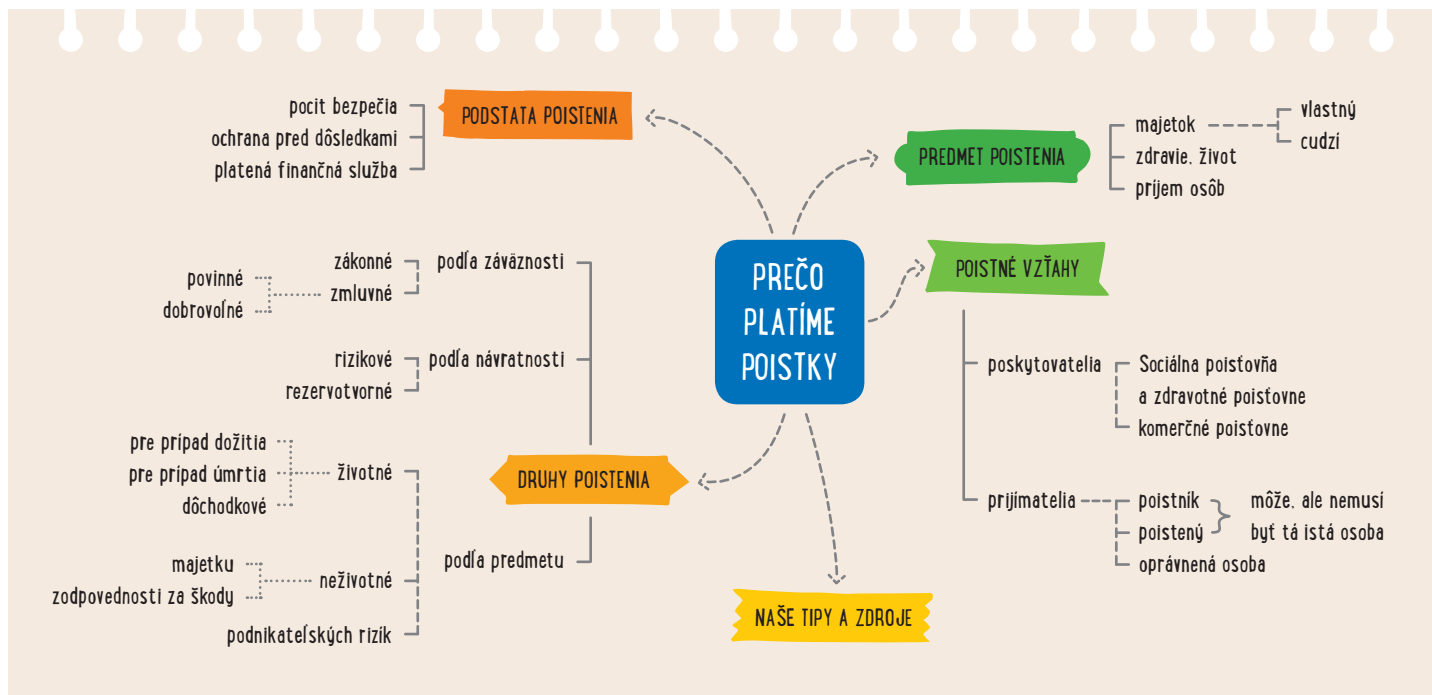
PREČO PLATÍME POISTKY

PODSTATA POISTENIA
pocit bezpečia
ochrana pred dôsledkami
platená finančná služba

PREDMET POISTENIA
majetok
vlastný
cudzí
zdravie, život
príjem osôb

POISTNÉ VZŤAHY
poskytovatelia
Sociálna poisťovňa a zdravotné poisťovne
komerčné poisťovne
prijímatelia
poistník
poistený
môže, ale nemusí byť tá istá osoba
oprávnená osoba

DRUHY POISTENIA
podľa záväznosti
zákonné
zmluvné
povinné
dobrovoľné
podľa návratnosti
rizikové
rezervotvorné
podľa predmetu
životné
pre prípad dožitia
pre prípad úmrtia
dôchodkové
neživotné
majetku
zodpovednosti za škody
podnikateľských rizík

NAŠE TIPY A ZDROJE